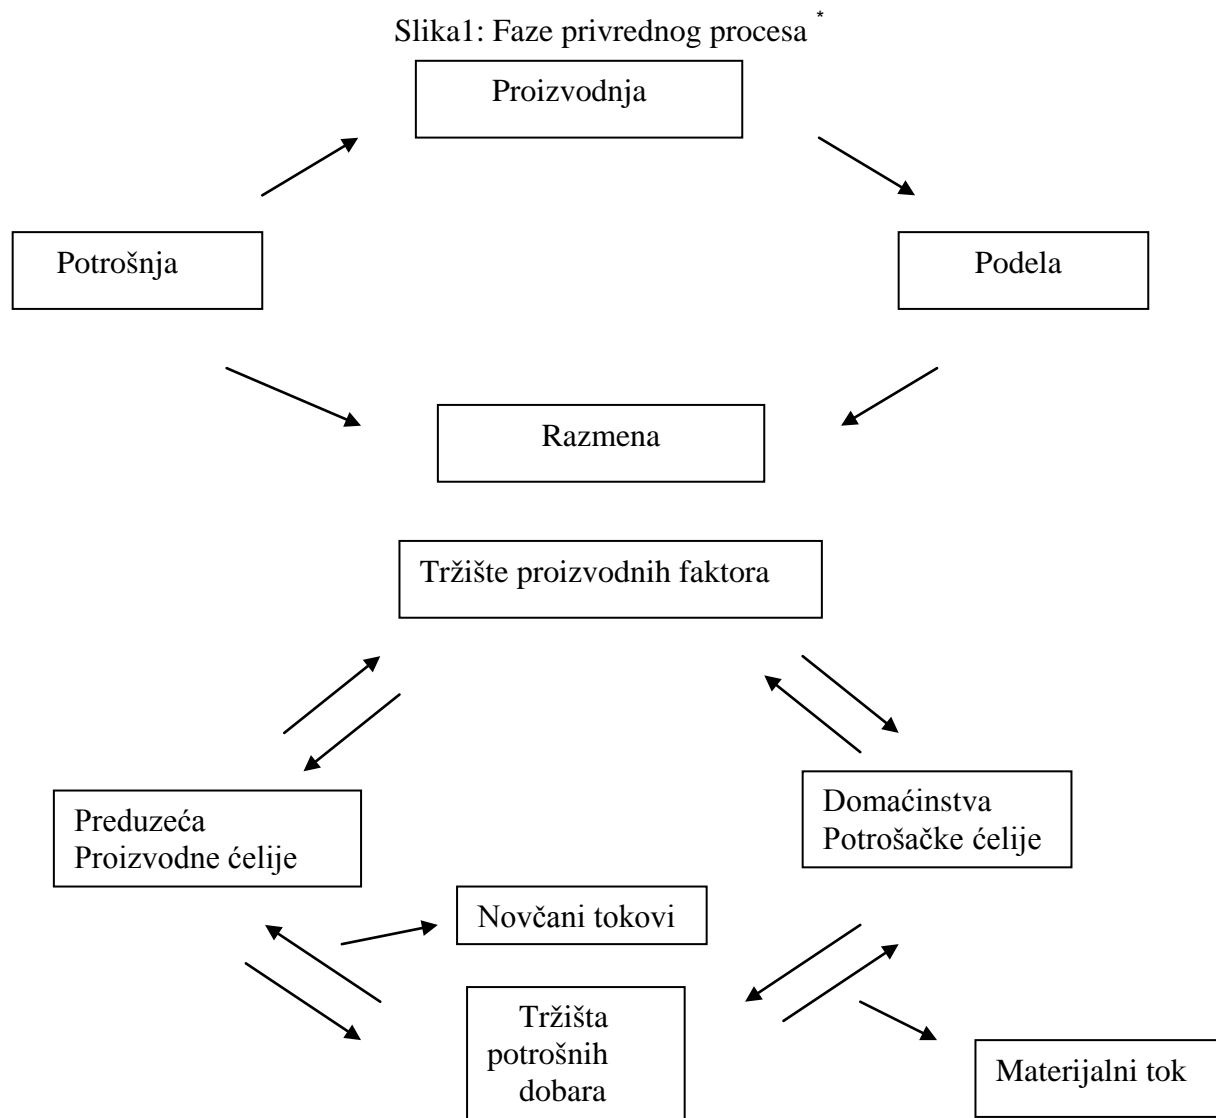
Slika1: Faze privrednog procesa $^*$

Proizvodnja

Potrošnja

Podela

Razmena

Tržište proizvodnih faktora

Preduzeća
Proizvodne ćelije

Domaćinstva
Potrošačke ćelije

Novčani tokovi

Tržišta potrošnih dobara

Materijalni tok